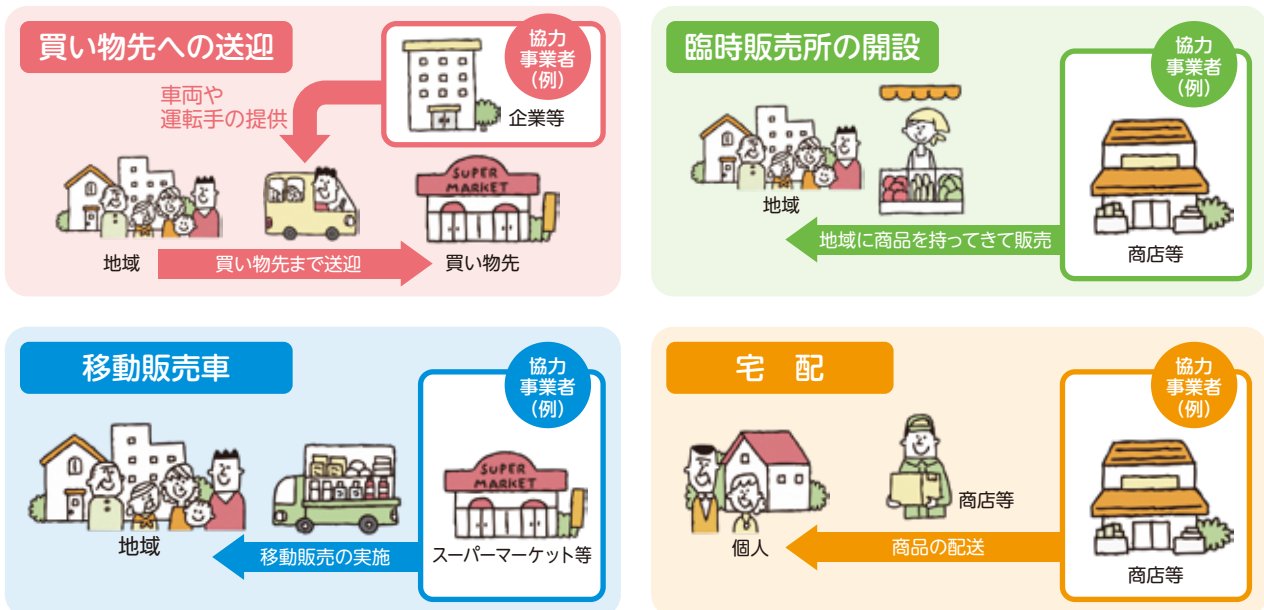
買い物先への送迎

協力事業者（例）

企業等

車両や運転手の提供

SUPER MARKET

地域

買い物先まで送迎

買い物先

臨時販売所の開設

協力事業者（例）

地域

地域に商品を持ってきて販売

商店等

移動販売車

協力事業者（例）

SUPER MARKET

地域

移動販売の実施

スーパーマーケット等

宅　配

協力事業者（例）

商店等

個人

商品の配送

商店等